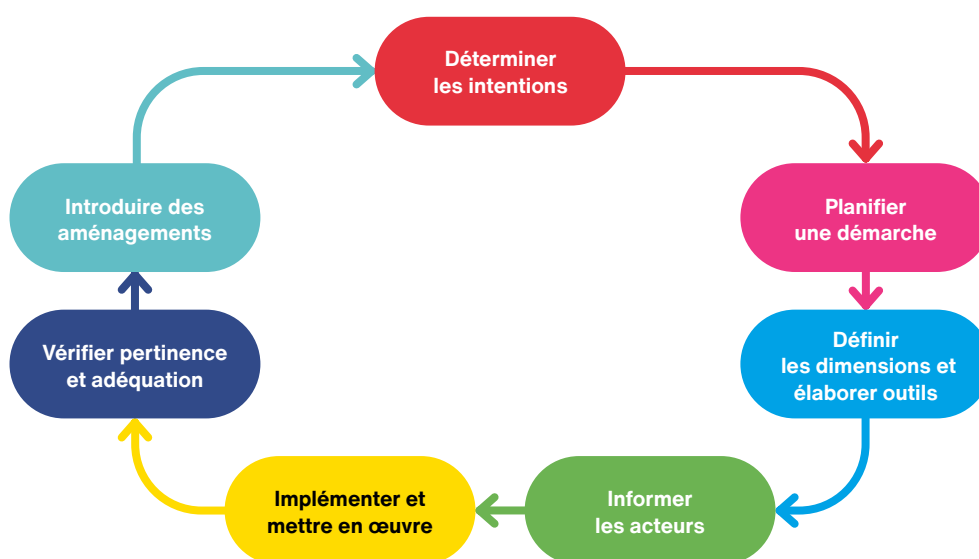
Déterminer les intentions

Planifier une démarche

Définir les dimensions et élaborer outils

Informer les acteurs

Implémenter et mettre en œuvre

Vérifier pertinence et adéquation

Introduire des aménagements